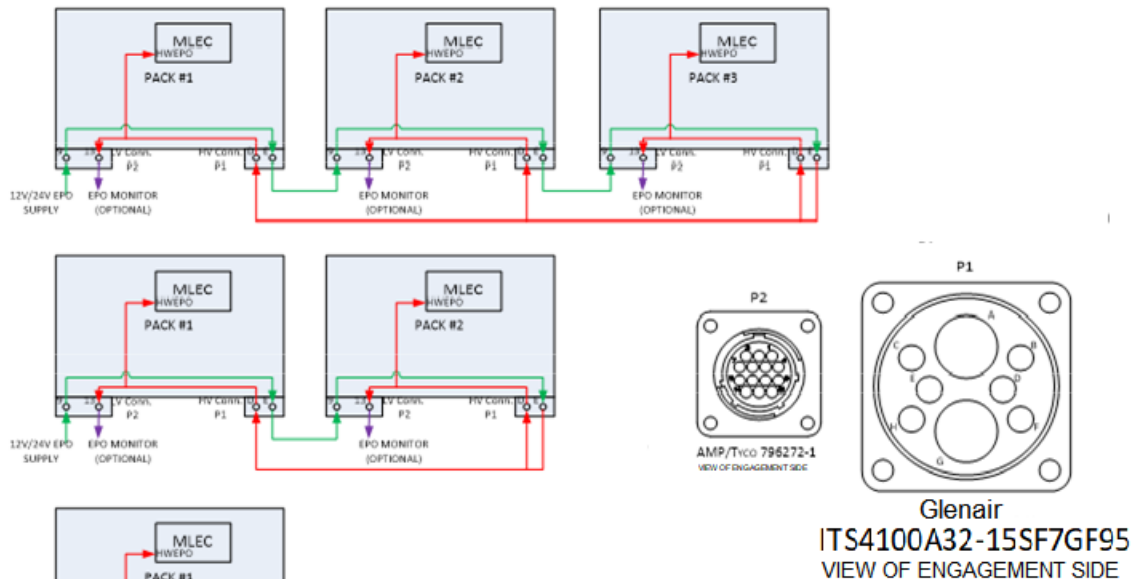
MLEC
HWEPO
PACK #1
LV Conn.
P2
HV Conn.
P1
12V/24V EPO SUPPLY
EPO MONITOR (OPTIONAL)

MLEC
HWEPO
PACK #2
LV Conn.
P2
HV Conn.
P1
EPO MONITOR (OPTIONAL)

MLEC
HWEPO
PACK #3
LV Conn.
P2
HV Conn.
P1
EPO MONITOR (OPTIONAL)

MLEC
HWEPO
PACK #1
LV Conn.
P2
HV Conn.
P1
12V/24V EPO SUPPLY
EPO MONITOR (OPTIONAL)

MLEC
HWEPO
PACK #2
LV Conn.
P2
HV Conn.
P1
EPO MONITOR (OPTIONAL)

MLEC
HWEPO
PACK #1

P2
AMP/Tyco 796272-1
VIEW OF ENGAGEMENT SIDE

P1
A
B
C
D
E
F
G
H
Glenair
ITS4100A32-15SF7GF95
VIEW OF ENGAGEMENT SIDE